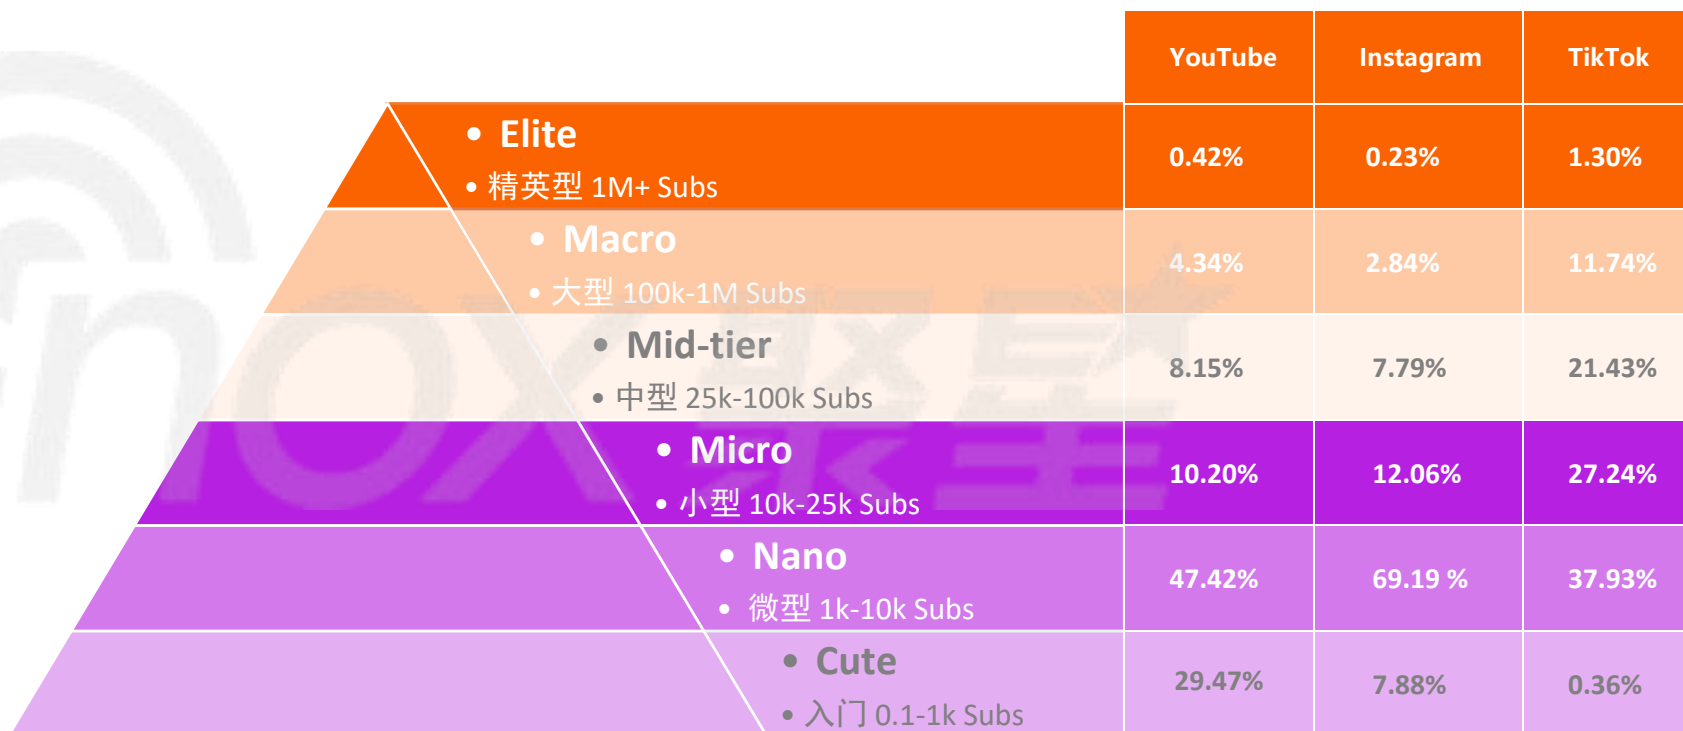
| | YouTube | Instagram | TikTok |
|---|---|---|---|
| • Elite • 精英型 1M+ Subs | 0.42% | 0.23% | 1.30% |
| • Macro • 大型 100k-1M Subs | 4.34% | 2.84% | 11.74% |
| • Mid-tier • 中型 25k-100k Subs | 8.15% | 7.79% | 21.43% |
| • Micro • 小型 10k-25k Subs | 10.20% | 12.06% | 27.24% |
| • Nano • 微型 1k-10k Subs | 47.42% | 69.19 % | 37.93% |
| • Cute • 入门 0.1-1k Subs | 29.47% | 7.88% | 0.36% |